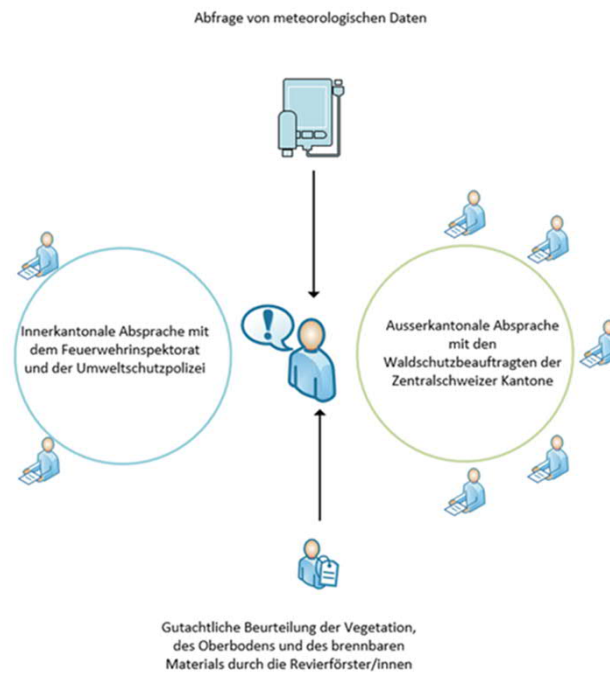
Abfrage von meteorologischen Daten

Innerkantonale Absprache mit dem Feuerwehrinspektorat und der Umweltschutzpolizei

Ausserkantonale Absprache mit den Waldschutzbeauftragten der Zentralschweizer Kantone

Gutachtliche Beurteilung der Vegetation, des Oberbodens und des brennbaren Materials durch die Revierförster/innen